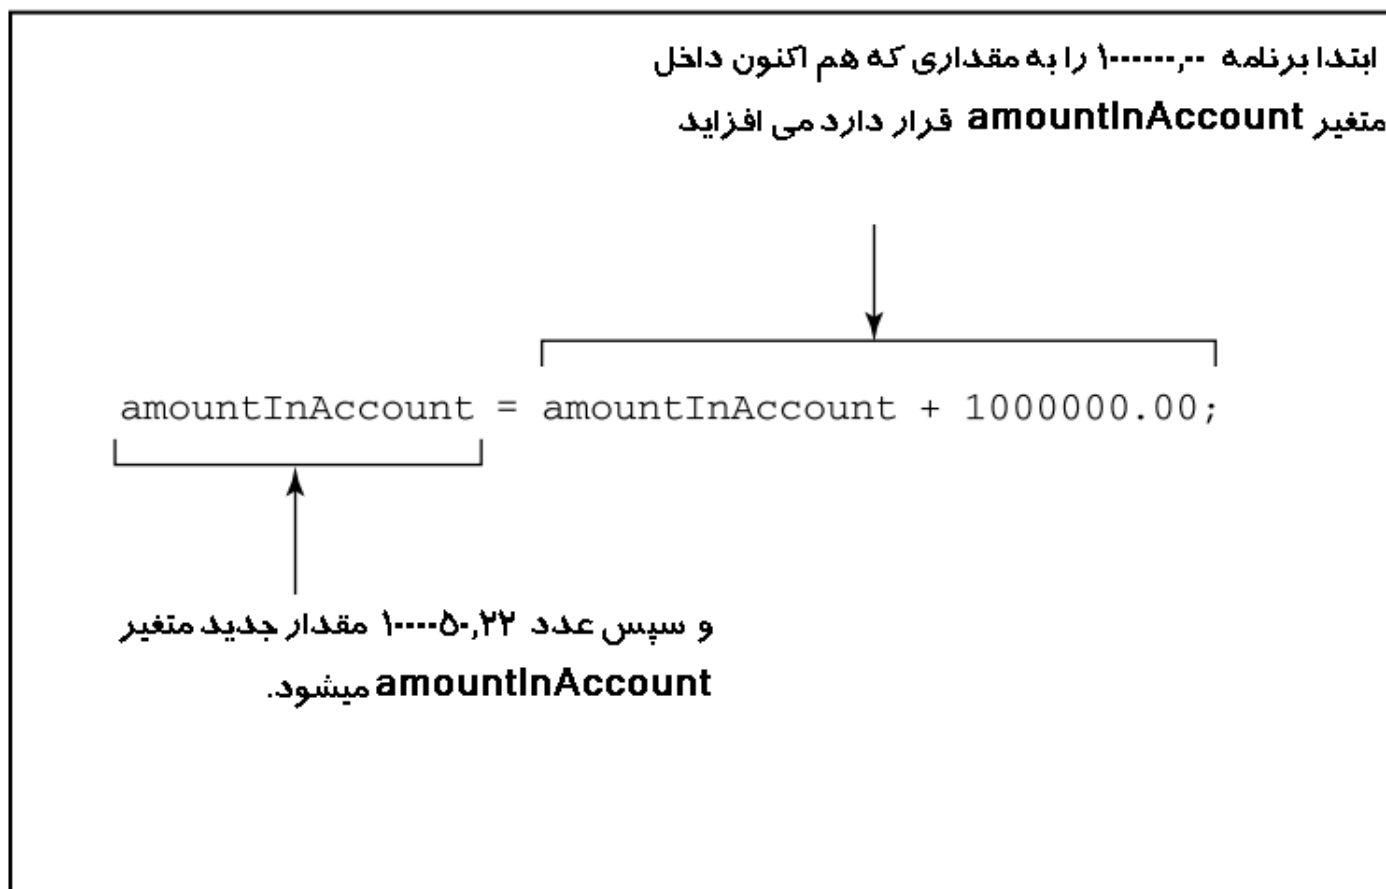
ابتدا برنامه ۱۰۰۰۰۰۰,۰۰ را به مقداری که هم اکنون داخل متغیر amountInAccount قرار دارد می افزاید

amountInAccount = amountInAccount + 1000000.00;

و سپس عدد ۱۰۰۰۰۵۰,۲۲ مقدار جدید متغیر amountInAccount میشود.